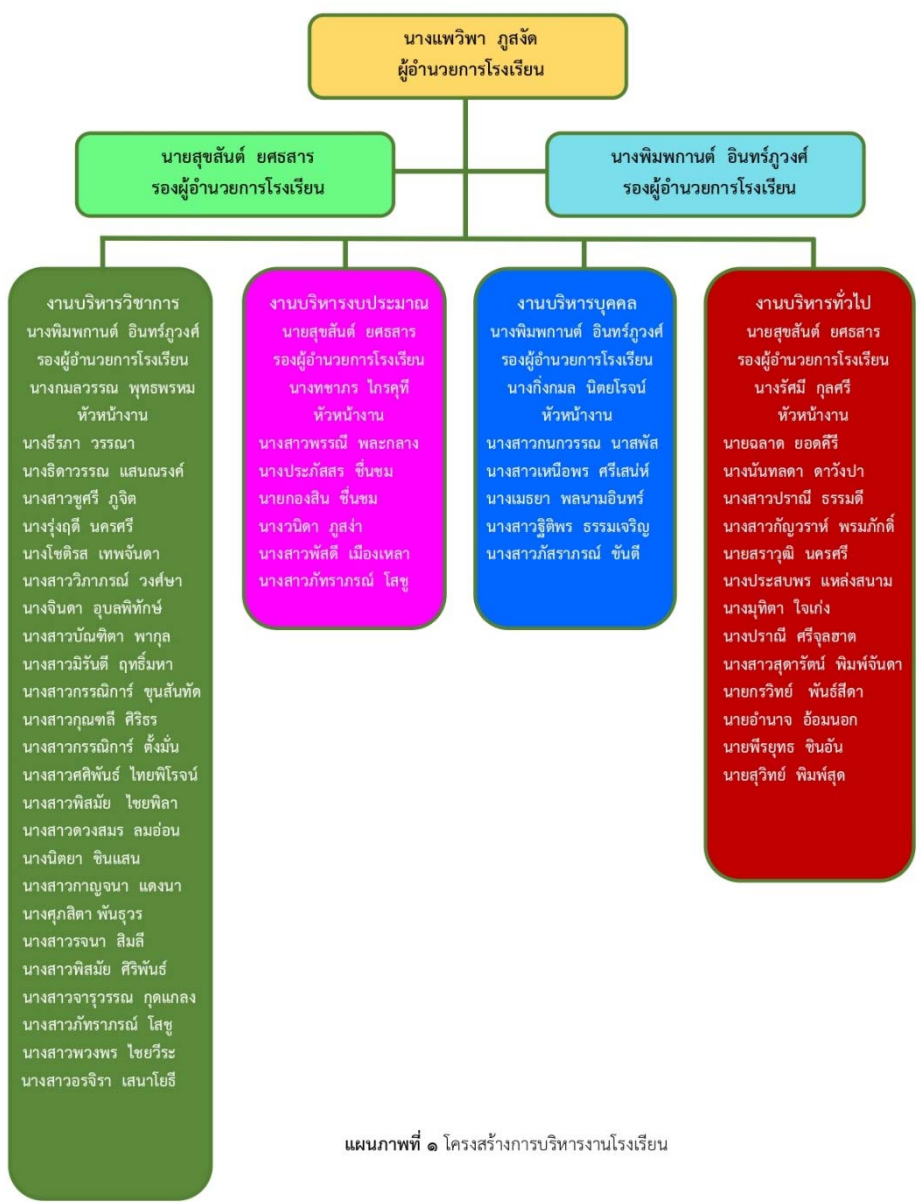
นางแพวิพา ภูสงัด
ผู้อำนวยการโรงเรียน

นายสุขสันต์ ยศธสาร
รองผู้อำนวยการโรงเรียน

นางพิมพกานต์ อินทร์ภูวงศ์
รองผู้อำนวยการโรงเรียน

งานบริหารวิชาการ
นางพิมพกานต์ อินทร์ภูวงศ์
รองผู้อำนวยการโรงเรียน
นางกมลวรรณ พุทธพรหม
หัวหน้างาน
นางธีรภา วรรณา
นางธิดาวรรณ แสนณรงค์
นางสาวชูศรี ภูจิต
นางรุ่งฤดี นครศรี
นางโชติรส เทพจันดา
นางสาววิภาภรณ์ วงศ์ษา
นางจินดา อุบลพิทักษ์
นางสาวบัณฑิตา พากุล
นางสาวมิรันตี ฤทธิ์มหา
นางสาวกรรณิการ์ ขุนสันทัด
นางสาวกุณฑลี ศิริธร
นางสาวกรรณิการ์ ตั้งมั่น
นางสาวศศิพันธ์ ไทยพิโรจน์
นางสาวพิสมัย ไชยพิลา
นางสาวดวงสมร ลมอ่อน
นางนิตยา ชินแสน
นางสาวกาญจนา แดงนา
นางศุภสิดา พันธุวร
นางสาวรจนา สิมลี
นางสาวพิสมัย ศิริพันธ์
นางสาวจารุวรรณ กุดแกลง
นางสาวภัทราภรณ์ โสชู
นางสาวพวงพร ไชยวีระ
นางสาวอรจิรา เสนาโยธี

งานบริหารงบประมาณ
นายสุขสันต์ ยศธสาร
รองผู้อำนวยการโรงเรียน
นางทชาภร ไกรคุที
หัวหน้างาน
นางสาวพรรณี พละกลาง
นางประภัสสร ชื่นชม
นายกองสิน ชื่นชม
นางวนิดา ภูสง่า
นางสาวพัสตี เมืองเหลา
นางสาวภัทราภรณ์ โสชู

งานบริหารบุคคล
นางพิมพกานต์ อินทร์ภูวงศ์
รองผู้อำนวยการโรงเรียน
นางกิ่งกมล นิตยโรจน์
หัวหน้างาน
นางสาวกนกวรรณ นาสพัส
นางสาวเหนือพร ศรีเสน่ห์
นางเมธยา พลนามอินทร์
นางสาวฐิติพร ธรรมเจริญ
นางสาวภัสราภรณ์ ขันดี

งานบริหารทั่วไป
นายสุขสันต์ ยศธสาร
รองผู้อำนวยการโรงเรียน
นางรัศมี กุลศรี
หัวหน้างาน
นายฉลาด ยอดศีรี
นางนันทลดา ดาวังปา
นางสาวปราณี ธรรมดี
นางสาวกัญวราห์ พรมภักดิ์
นายสราวุฒิ นครศรี
นางประสบพร แหล่งสนาม
นางมุทิตา ใจเก่ง
นางปราณี ศรีจุลฮาต
นางสาวสุดารัตน์ พิมพ์จันดา
นายกรวิทย์ พันธ์สีดา
นายอำนาจ อ้อมนอก
นายพีรยุทธ ชินอัน
นายสุวิทย์ พิมพ์สุด

แผนภาพที่ ๑ โครงสร้างการบริหารงานโรงเรียน